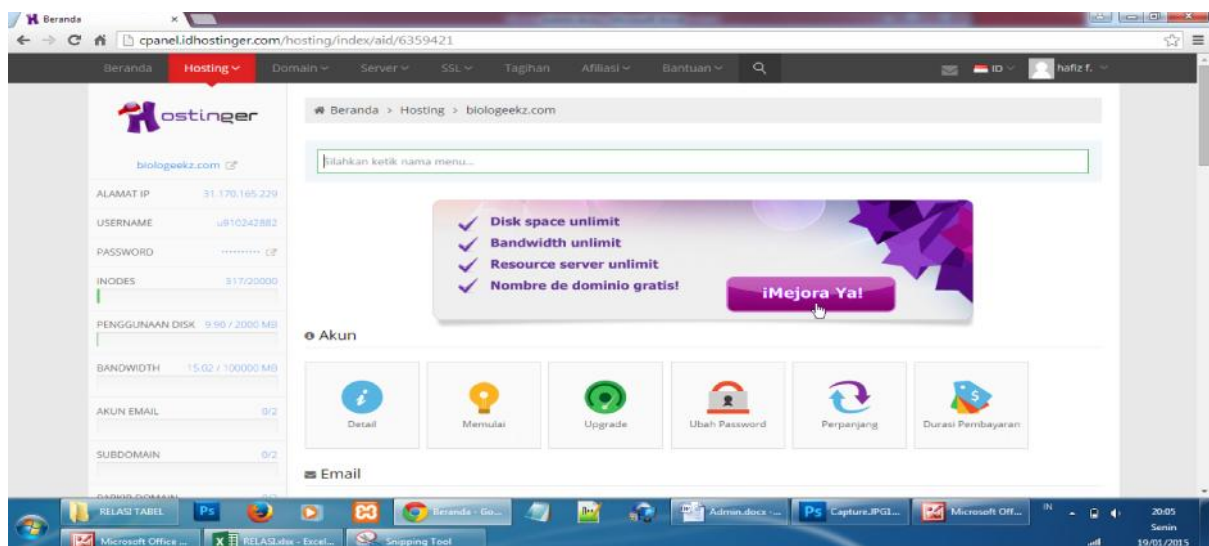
Beranda ×

cpanel.idhostinger.com/hosting/index/aid/6359421

Beranda Hosting Domain Server SSL Tagihan Afiliasi Bantuan ID hafiz f.

Hostinger

biologeekz.com

ALAMAT IP 31.170.165.229

USERNAME u910242882

PASSWORD ··········

INODES 317/20000

PENGGUNAAN DISK 9.90 / 2000 MB

BANDWIDTH 15.02 / 100000 MB

AKUN EMAIL 0/2

SUBDOMAIN 0/2

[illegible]

Beranda > Hosting > biologeekz.com

Silahkan ketik nama menu...

Disk space unlimit

Bandwidth unlimit

Resource server unlimit

Nombre de dominio gratis!

¡Mejora Ya!

Akun

Detail

Memulai

Upgrade

Ubah Password

Perpanjang

Durasi Pembayaran

Email

RELASI TABEL

Beranda - Go...

Admin.docx - ...

Capture.JPG1...

Microsoft Off...

Microsoft Office ...

RELASI.xlsx - Excel...

Snipping Tool

IN

20:05

Senin

19/01/2015